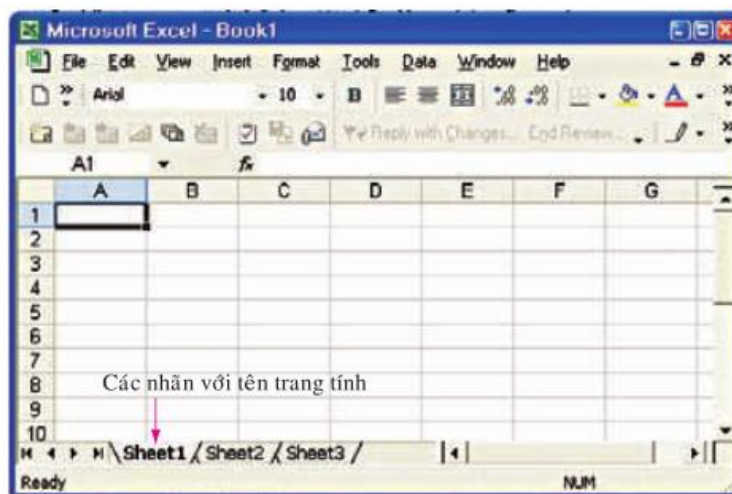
Microsoft Excel - Book1

File Edit View Insert Format Tools Data Window Help

Arial 10 B

Reply with Changes... End Review...

A1 $f_x$

| | A | B | C | D | E | F | G |
|---|---|---|---|---|---|---|---|
| 1 | | | | | | | |
| 2 | | | | | | | |
| 3 | | | | | | | |
| 4 | | | | | | | |
| 5 | | | | | | | |
| 6 | | | | | | | |
| 7 | | | | | | | |
| 8 | | | | | | | |
| 9 | | | | | | | |
| 10 | | | | | | | |

Các nhãn với tên trang tính

Sheet1 Sheet2 Sheet3

Ready NUM